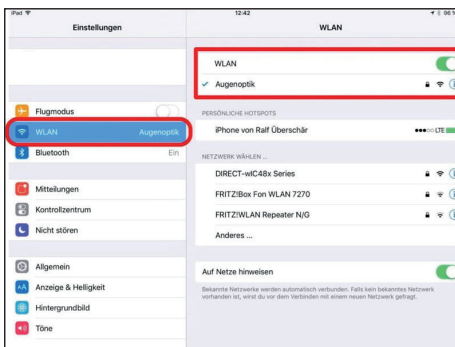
iPad
12:42
96 %
Einstellungen
WLAN
WLAN
Augenoptik
Flugmodus
WLAN Augenoptik
Bluetooth Ein
PERSÖNLICHE HOTSPOTS
iPhone von Ralf Überschär
LTE
NETZWERK WÄHLEN ...
DIRECT-wlC48x Series
FRITZ!Box Fon WLAN 7270
FRITZ!WLAN Repeater N/G
Anderes ...
Mitteilungen
Kontrollzentrum
Nicht stören
Allgemein
Anzeige & Helligkeit
Hintergrundbild
Töne
Auf Netze hinweisen
Bekannte Netzwerke werden automatisch verbunden. Falls kein bekanntes Netzwerk vorhanden ist, wirst du vor dem Verbinden mit einem neuen Netzwerk gefragt.